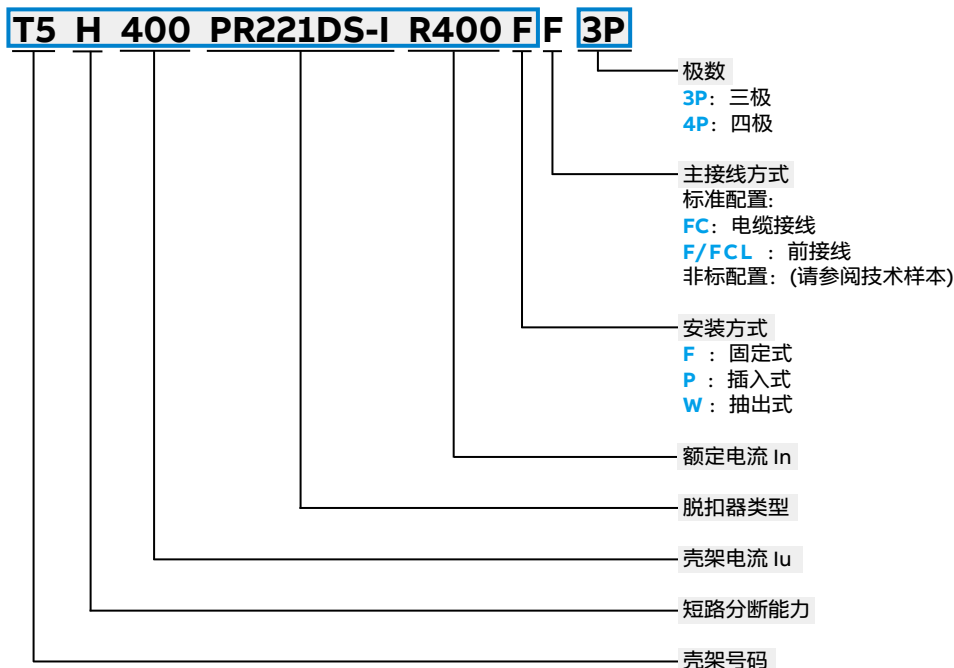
T5 H 400 PR221DS-I R400 F F 3P

极数
3P：三极
4P：四极

主接线方式
标准配置:
FC：电缆接线
F/FCL ：前接线
非标配置：(请参阅技术样本)

安装方式
F ：固定式
P ：插入式
W：抽出式

额定电流 In

脱扣器类型

壳架电流 Iu

短路分断能力

壳架号码